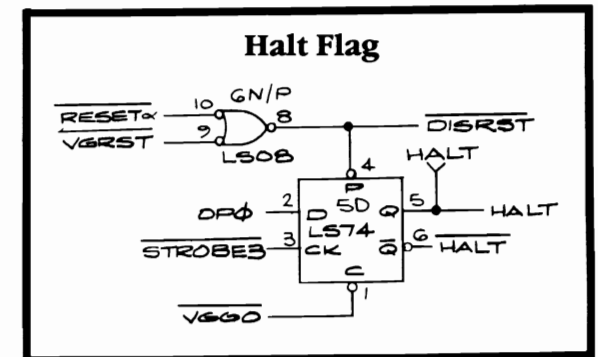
Halt Flag

$\overline{RESET\alpha}$ 10 6N/P 8 $\overline{DISRST}$

$\overline{VGRST}$ 9 LS08

4 HALT

P

OPØ 2 D 5D Q 5 HALT

LS74

$\overline{STROBE3}$ 3 CK $\overline{Q}$ 6 $\overline{HALT}$

C

1

$\overline{VGGO}$